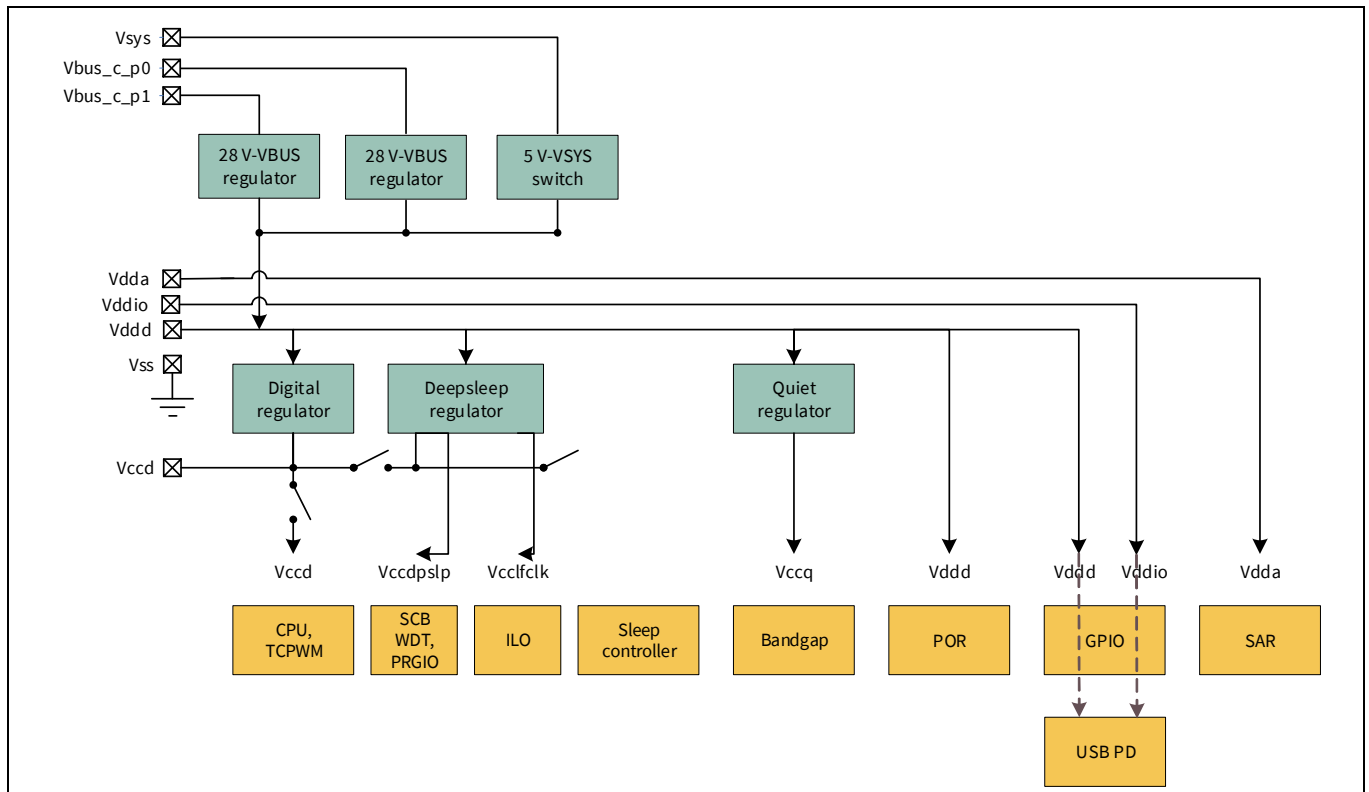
Vsys
Vbus_c_p0
Vbus_c_p1

28 V-VBUS regulator

28 V-VBUS regulator

5 V-VSYS switch

Vdda
Vddio
Vddd

Vss

Digital regulator

Deepsleep regulator

Quiet regulator

Vccd

Vccd

Vccdpslp

Vcclfclk

Vccq

Vddd

Vddd

Vddio

Vdda

CPU, TCPWM

SCB WDT, PRGIO

ILO

Sleep controller

Bandgap

POR

GPIO

SAR

USB PD